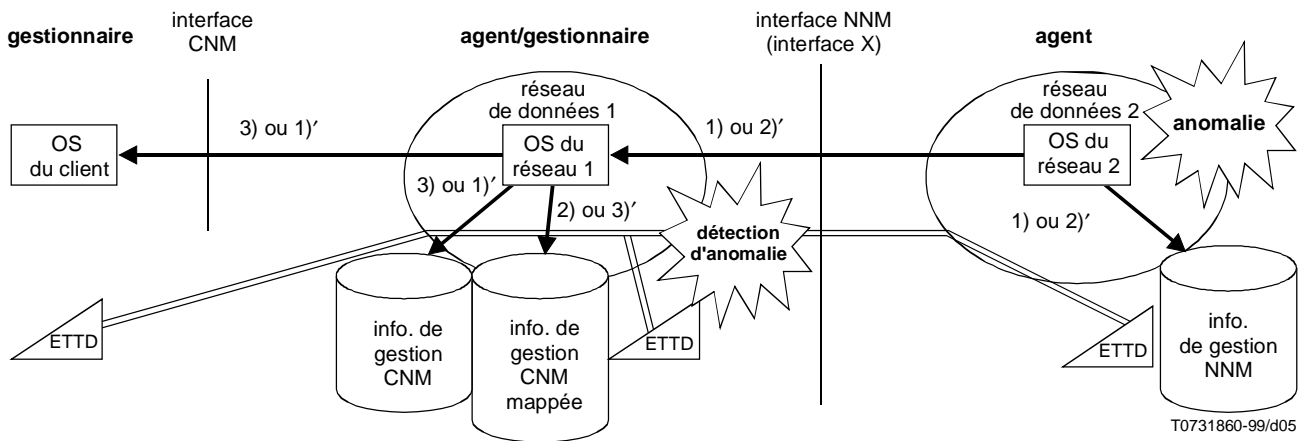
gestionnaire

interface CNM

agent/gestionnaire

interface NNM (interface X)

agent

réseau de données 1

réseau de données 2

anomalie

OS du client

3) ou 1)′

OS du réseau 1

1) ou 2)′

OS du réseau 2

3) ou 1)′

2) ou 3)′

détection d'anomalie

1) ou 2)′

ETTD

info. de gestion CNM

info. de gestion CNM mappée

ETTD

ETTD

info. de gestion NNM

T0731860-99/d05